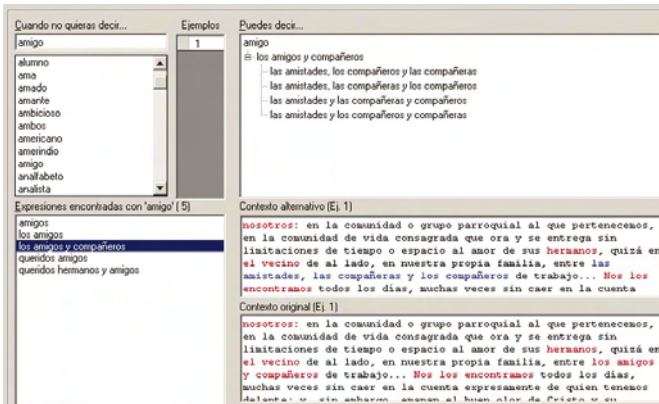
Cuando no quieras decir...

amigo

alumno
ama
amado
amante
ambicioso
ambos
americano
amerindio
amigo
analfabeto
analista

Ejemplos

1

Puedes decir...

amigo
los amigos y compañeros
las amistades, los compañeros y las compañeras
las amistades, las compañeras y los compañeros
las amistades y las compañeras y compañeros
las amistades y los compañeros y compañeras

Expresiones encontradas con 'amigo' ( 5)

amigos
los amigos
los amigos y compañeros
queridos amigos
queridos hermanos y amigos

Contexto alternativo (Ej. 1)

nosotros: en la comunidad o grupo parroquial al que pertenecemos, en la comunidad de vida consagrada que ora y se entrega sin limitaciones de tiempo o espacio al amor de sus hermanos, quizá en el vecino de al lado, en nuestra propia familia, entre las amistades, las compañeras y los compañeros de trabajo... Nos los encontramos todos los días, muchas veces sin caer en la cuenta

Contexto original (Ej. 1)

nosotros: en la comunidad o grupo parroquial al que pertenecemos, en la comunidad de vida consagrada que ora y se entrega sin limitaciones de tiempo o espacio al amor de sus hermanos, quizá en el vecino de al lado, en nuestra propia familia, entre los amigos y compañeros de trabajo... Nos los encontramos todos los días, muchas veces sin caer en la cuenta expresamente de quien tenemos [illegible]